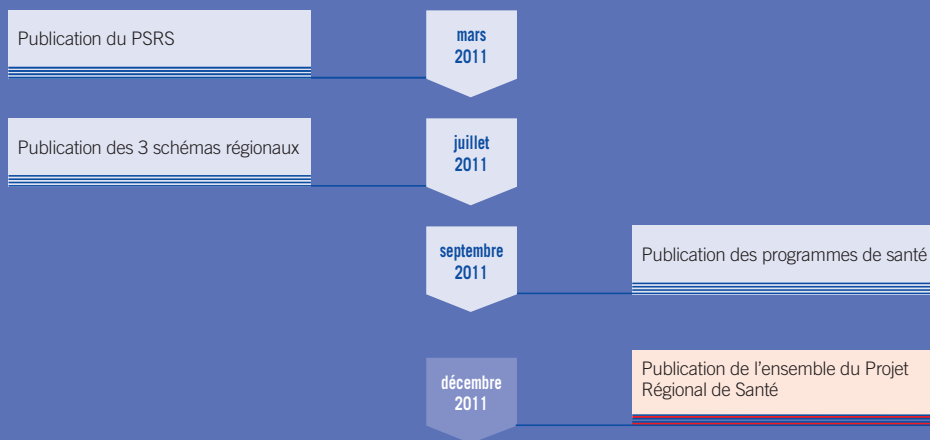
Publication du PSRS

mars
2011

Publication des 3 schémas régionaux

juillet
2011

septembre
2011

Publication des programmes de santé

décembre
2011

Publication de l'ensemble du Projet Régional de Santé